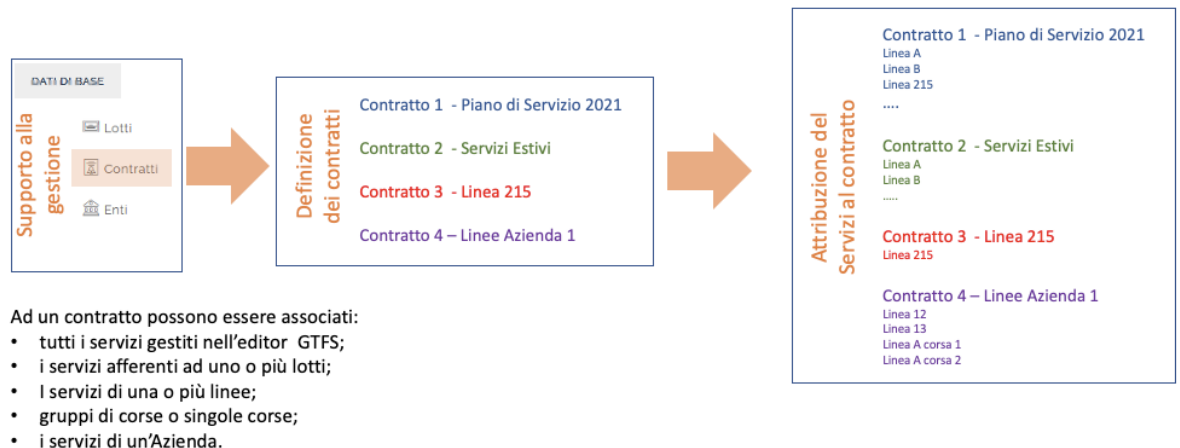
DATI DI BASE

Supporto alla gestione

Lotti

Contratti

Enti

Definizione dei contratti

Contratto 1 - Piano di Servizio 2021

Contratto 2 - Servizi Estivi

Contratto 3 - Linea 215

Contratto 4 – Linee Azienda 1

Attribuzione dei Servizi al contratto

Contratto 1 - Piano di Servizio 2021
Linea A
Linea B
Linea 215
....

Contratto 2 - Servizi Estivi
Linea A
Linea B
.....

Contratto 3 - Linea 215
Linea 215

Contratto 4 – Linee Azienda 1
Linea 12
Linea 13
Linea A corsa 1
Linea A corsa 2

Ad un contratto possono essere associati:
• tutti i servizi gestiti nell'editor GTFS;
• i servizi afferenti ad uno o più lotti;
• I servizi di una o più linee;
• gruppi di corse o singole corse;
• i servizi di un'Azienda.